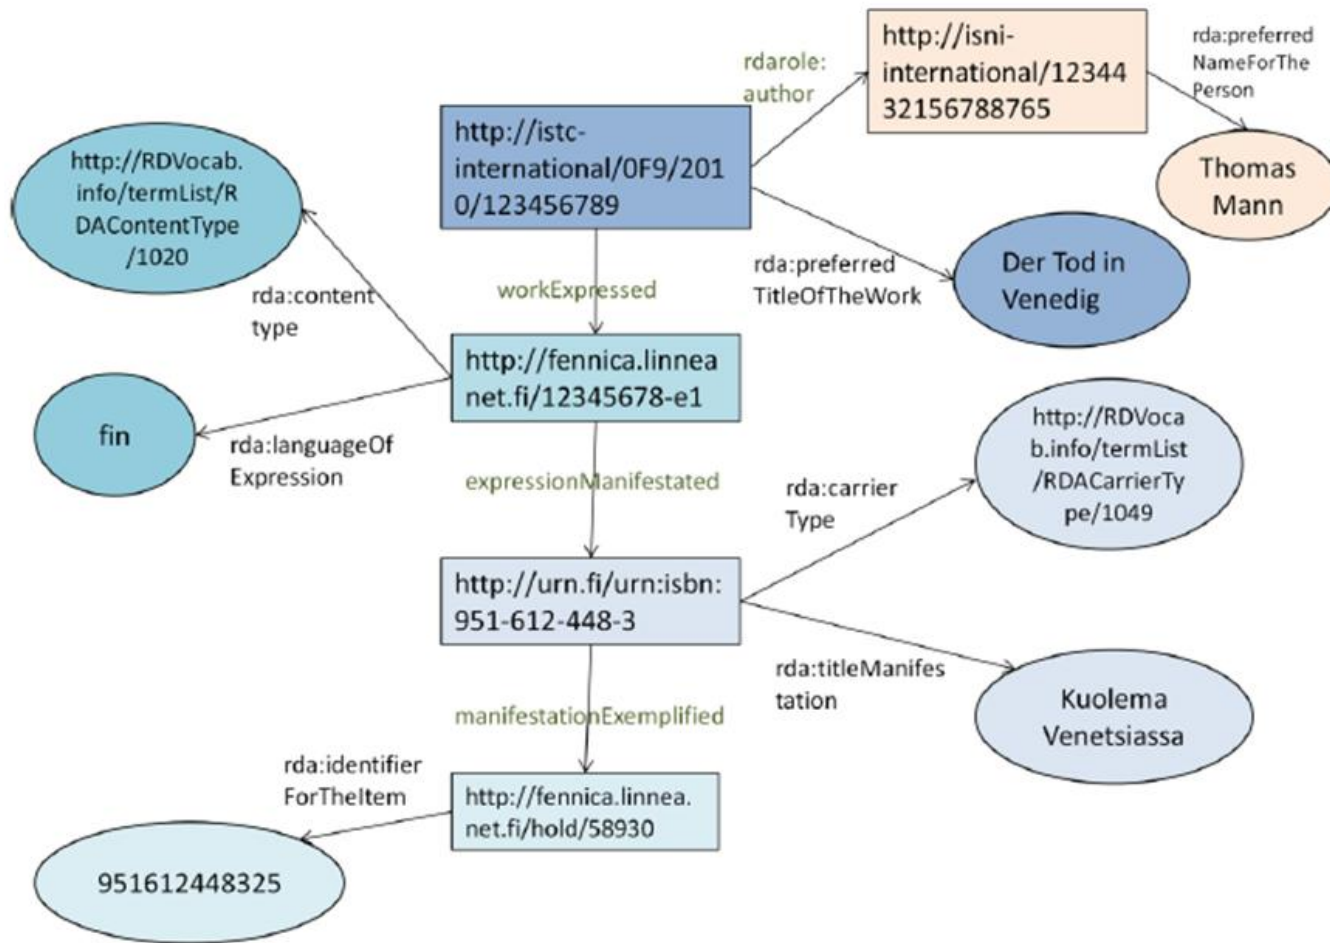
http://isni-international/1234432156788765

rdarole: author

rda:preferredNameForThePerson

Thomas Mann

http://istc-international/0F9/2010/123456789

http://RDVocab.info/termList/RDAContentType/1020

rda:preferredTitleOfTheWork

Der Tod in Venedig

rda:content type

workExpressed

http://fennica.linneanet.fi/12345678-e1

fin

rda:languageOf Expression

expressionManifestated

http://RDVocab.info/termList/RDACarrierType/1049

rda:carrier Type

http://urn.fi/urn:isbn:951-612-448-3

rda:titleManifestation

Kuolema Venetsiassa

manifestationExemplified

rda:identifier ForTheItem

http://fennica.linnea.net.fi/hold/58930

951612448325